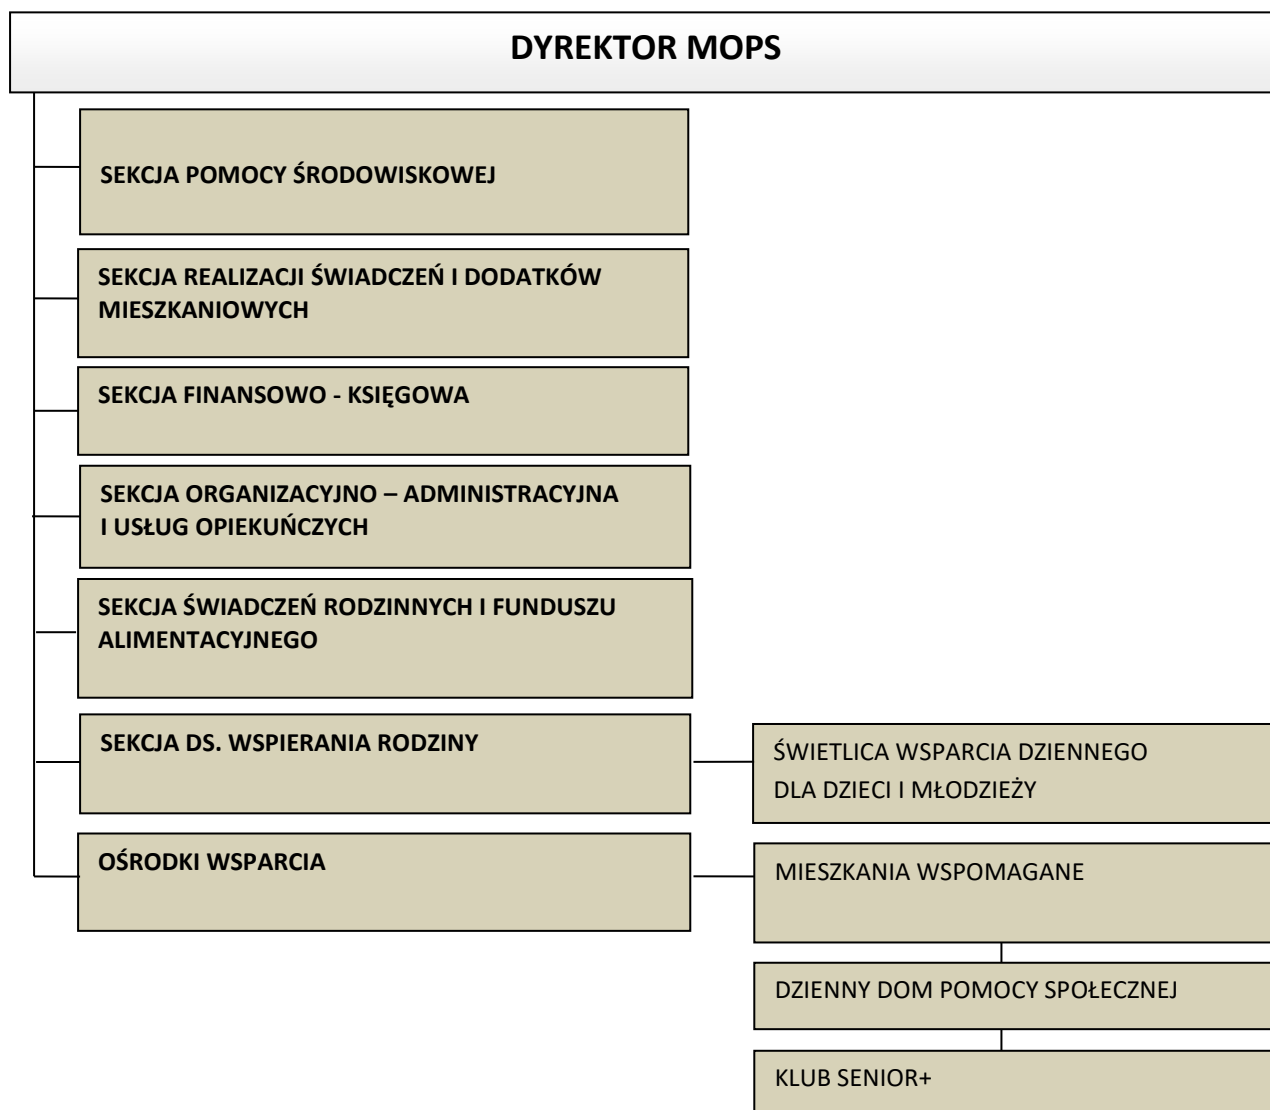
DYREKTOR MOPS

SEKCJA POMOCY ŚRODOWISKOWEJ

SEKCJA REALIZACJI ŚWIADCZEŃ I DODATKÓW MIESZKANIOWYCH

SEKCJA FINANSOWO - KSIĘGOWA

SEKCJA ORGANIZACYJNO – ADMINISTRACYJNA I USŁUG OPIEKUŃCZYCH

SEKCJA ŚWIADCZEŃ RODZINNYCH I FUNDUSZU ALIMENTACYJNEGO

SEKCJA DS. WSPIERANIA RODZINY

ŚWIETLICA WSPARCIA DZIENNEGO DLA DZIECI I MŁODZIEŻY

OŚRODKI WSPARCIA

MIESZKANIA WSPOMAGANE

DZIENNY DOM POMOCY SPOŁECZNEJ

KLUB SENIOR+